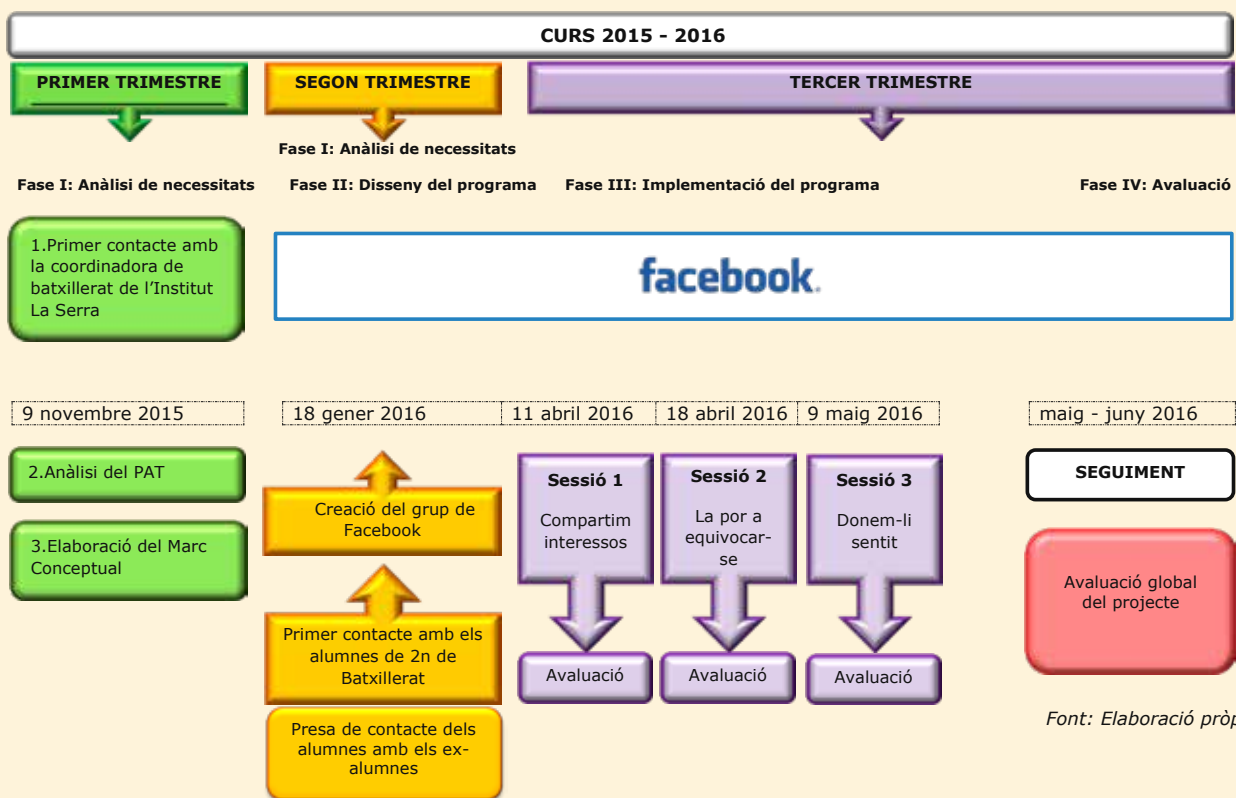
CURS 2015 - 2016

PRIMER TRIMESTRE

SEGON TRIMESTRE

TERCER TRIMESTRE

Fase I: Anàlisi de necessitats

Fase I: Anàlisi de necessitats

Fase II: Disseny del programa

Fase III: Implementació del programa

Fase IV: Avaluació

1.Primer contacte amb la coordinadora de batxillerat de l'Institut La Serra

facebook.

9 novembre 2015

18 gener 2016

11 abril 2016

18 abril 2016

9 maig 2016

maig - juny 2016

2.Anàlisi del PAT

3.Elaboració del Marc Conceptual

Creació del grup de Facebook

Primer contacte amb els alumnes de 2n de Batxillerat

Presa de contacte dels alumnes amb els ex-alumnes

Sessió 1
Compartim interessos

Avaluació

Sessió 2
La por a equivocar-se

Avaluació

Sessió 3
Donem-li sentit

Avaluació

SEGUIMENT

Avaluació global del projecte

Font: Elaboració pròp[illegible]